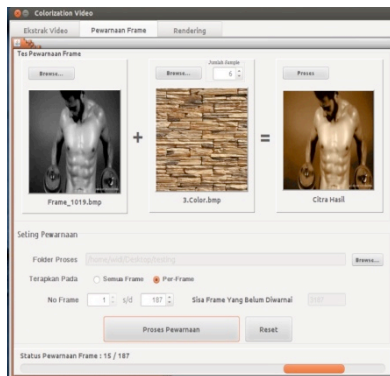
Colorization Video

Ekstrak Video
Pewarnaan Frame
Rendering

Tes Pewarnaan Frame

Browse...
Browse...
Jumlah Sample
6
Proses

+
=

Frame_1019.bmp
3.Color.bmp
Citra Hasil

Seting Pewarnaan

Folder Proses
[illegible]
Browse...

Terapkan Pada
Semua Frame
Per-Frame

No Frame
1
s/d
187
Sisa Frame Yang Belum Diwarnai
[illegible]

Proses Pewarnaan
Reset

Status Pewarnaan Frame : 15 / 187